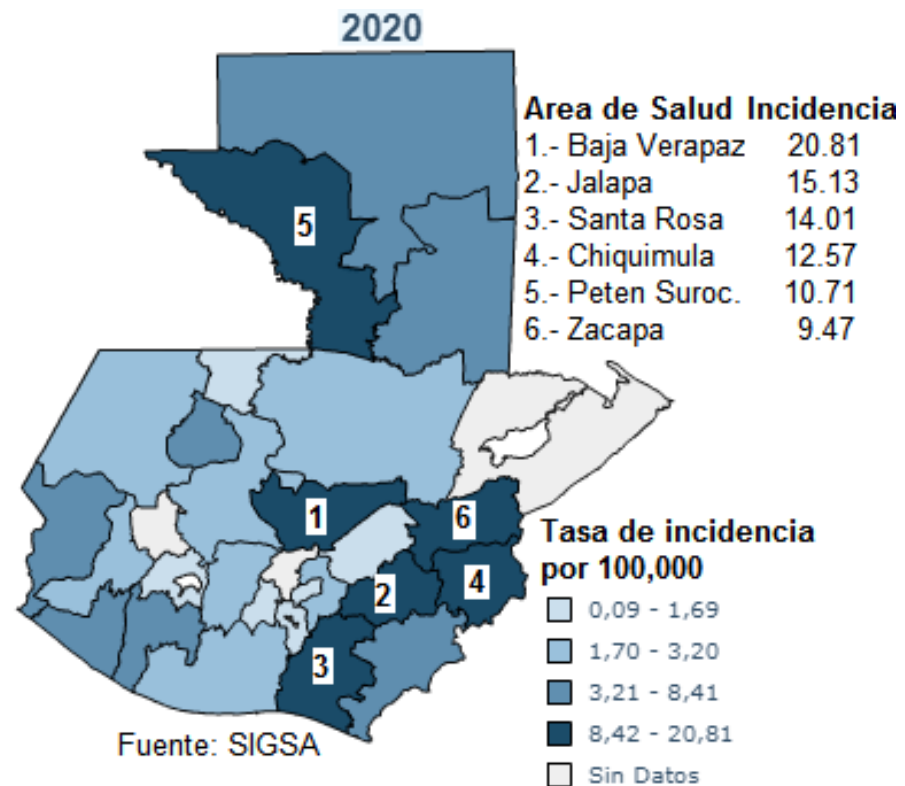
2020

| Area de Salud | Incidencia |
|---|---|
| 1.- Baja Verapaz | 20.81 |
| 2.- Jalapa | 15.13 |
| 3.- Santa Rosa | 14.01 |
| 4.- Chiquimula | 12.57 |
| 5.- Peten Suroc. | 10.71 |
| 6.- Zacapa | 9.47 |

5

1

6

2

4

3

Tasa de incidencia por 100,000

0,09 - 1,69

1,70 - 3,20

3,21 - 8,41

8,42 - 20,81

Sin Datos

Fuente: SIGSA